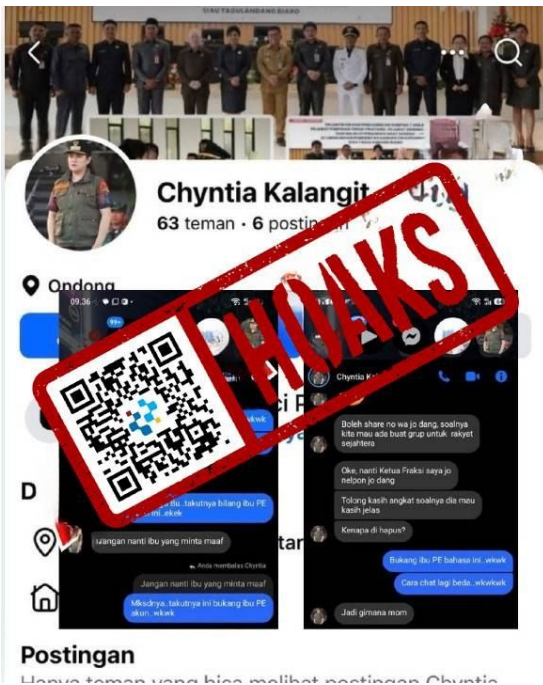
SIAU TAGULANDANG BIARO

Chyntia Kalangit

63 teman · 6 postingan

Ondong

HOAKS

09.36

99+

D

tu..takutnya bilang ibu PE ini..ekek

Jangan nanti ibu yang minta maaf

Anda membalas Chyntia

Jangan nanti ibu yang minta maaf

Mksdnya..takutnya ini bukang ibu PE akun..wkwk

Chyntia K

Boleh share no wa jo dang, soalnya kita mau ada buat grup untuk rakyat sejahtera

Oke, nanti Ketua Fraksi saya jo nelpon jo dang

Tolong kasih angkat soalnya dia mau kasih jelas

Kenapa di hapus?

Bukang ibu PE bahasa ini..wkwk

Cara chat lagi beda..wkwkwk

Jadi gimana mom

Postingan

Hanya teman yang bisa melihat postingan Chyntia